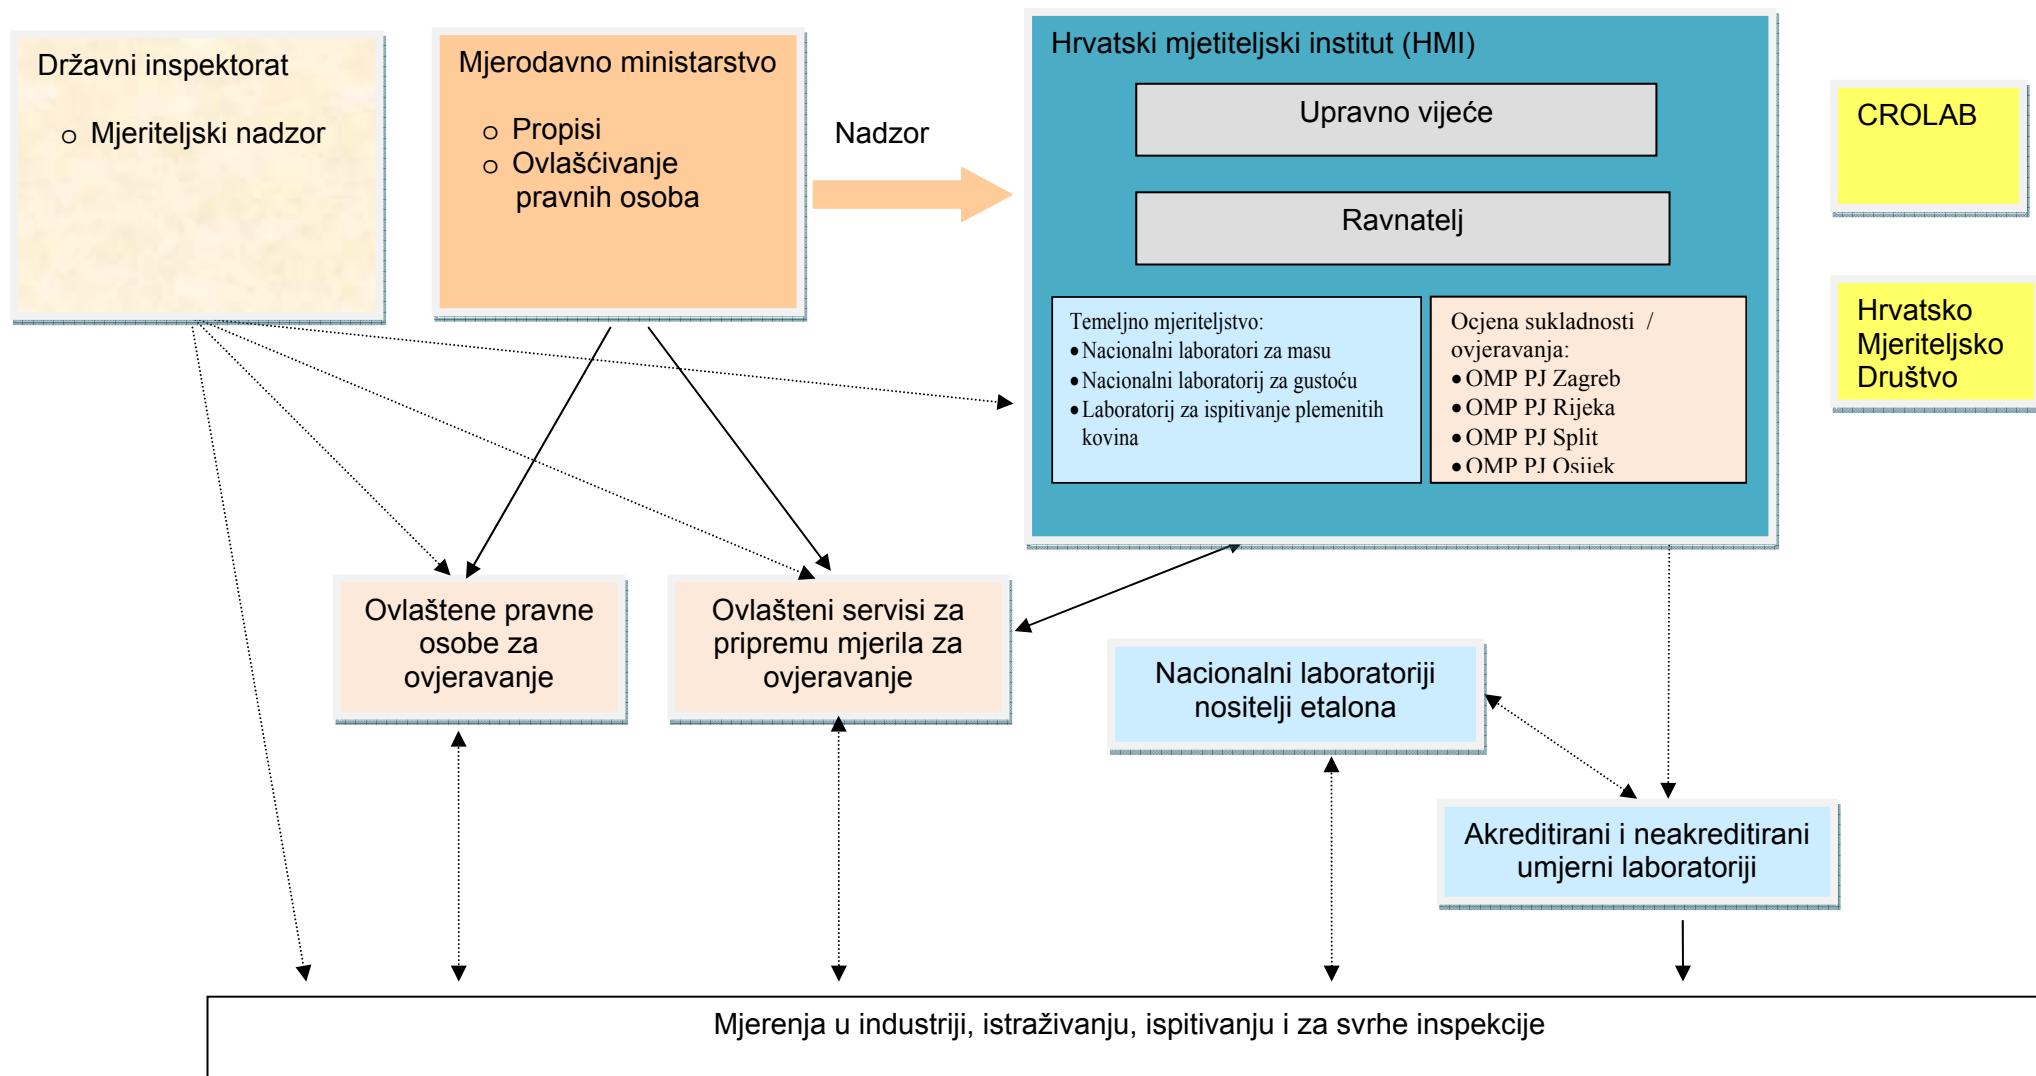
Državni inspektorat

○ Mjeriteljski nadzor

Mjerodavno ministarstvo

○ Propisi
○ Ovlašćivanje pravnih osoba

Nadzor

Hrvatski mjetiteljski institut (HMI)

Upravno vijeće

Ravnatelj

Temeljno mjeriteljstvo:
• Nacionalni laboratori za masu
• Nacionalni laboratorij za gustoću
• Laboratorij za ispitivanje plemenitih kovina

Ocjena sukladnosti / ovjeravanja:
• OMP PJ Zagreb
• OMP PJ Rijeka
• OMP PJ Split
• OMP PJ Osijek

CROLAB

Hrvatsko Mjeriteljsko Društvo

Ovlaštene pravne osobe za ovjeravanje

Ovlašteni servisi za pripremu mjerila za ovjeravanje

Nacionalni laboratoriji nositelji etalona

Akreditirani i neakreditirani umjerni laboratoriji

Mjerenja u industriji, istraživanju, ispitivanju i za svrhe inspekcije